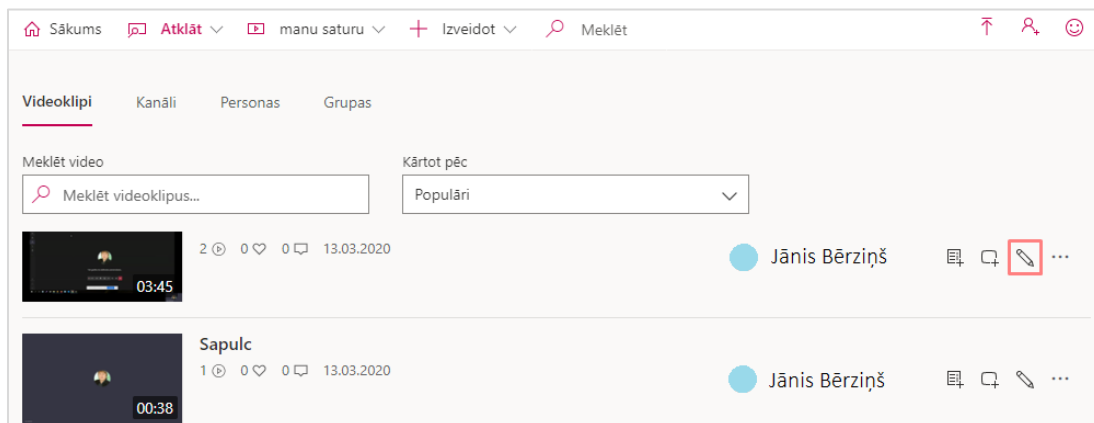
Sākums Atklāt manu saturu Izveidot Meklēt

Videoklipi Kanāli Personas Grupas

Meklēt video
Meklēt videoklipus...

Kārtot pēc
Populāri

03:45
2 0 0 13.03.2020
Jānis Bērziņš

Sapulc
00:38
1 0 0 13.03.2020
Jānis Bērziņš